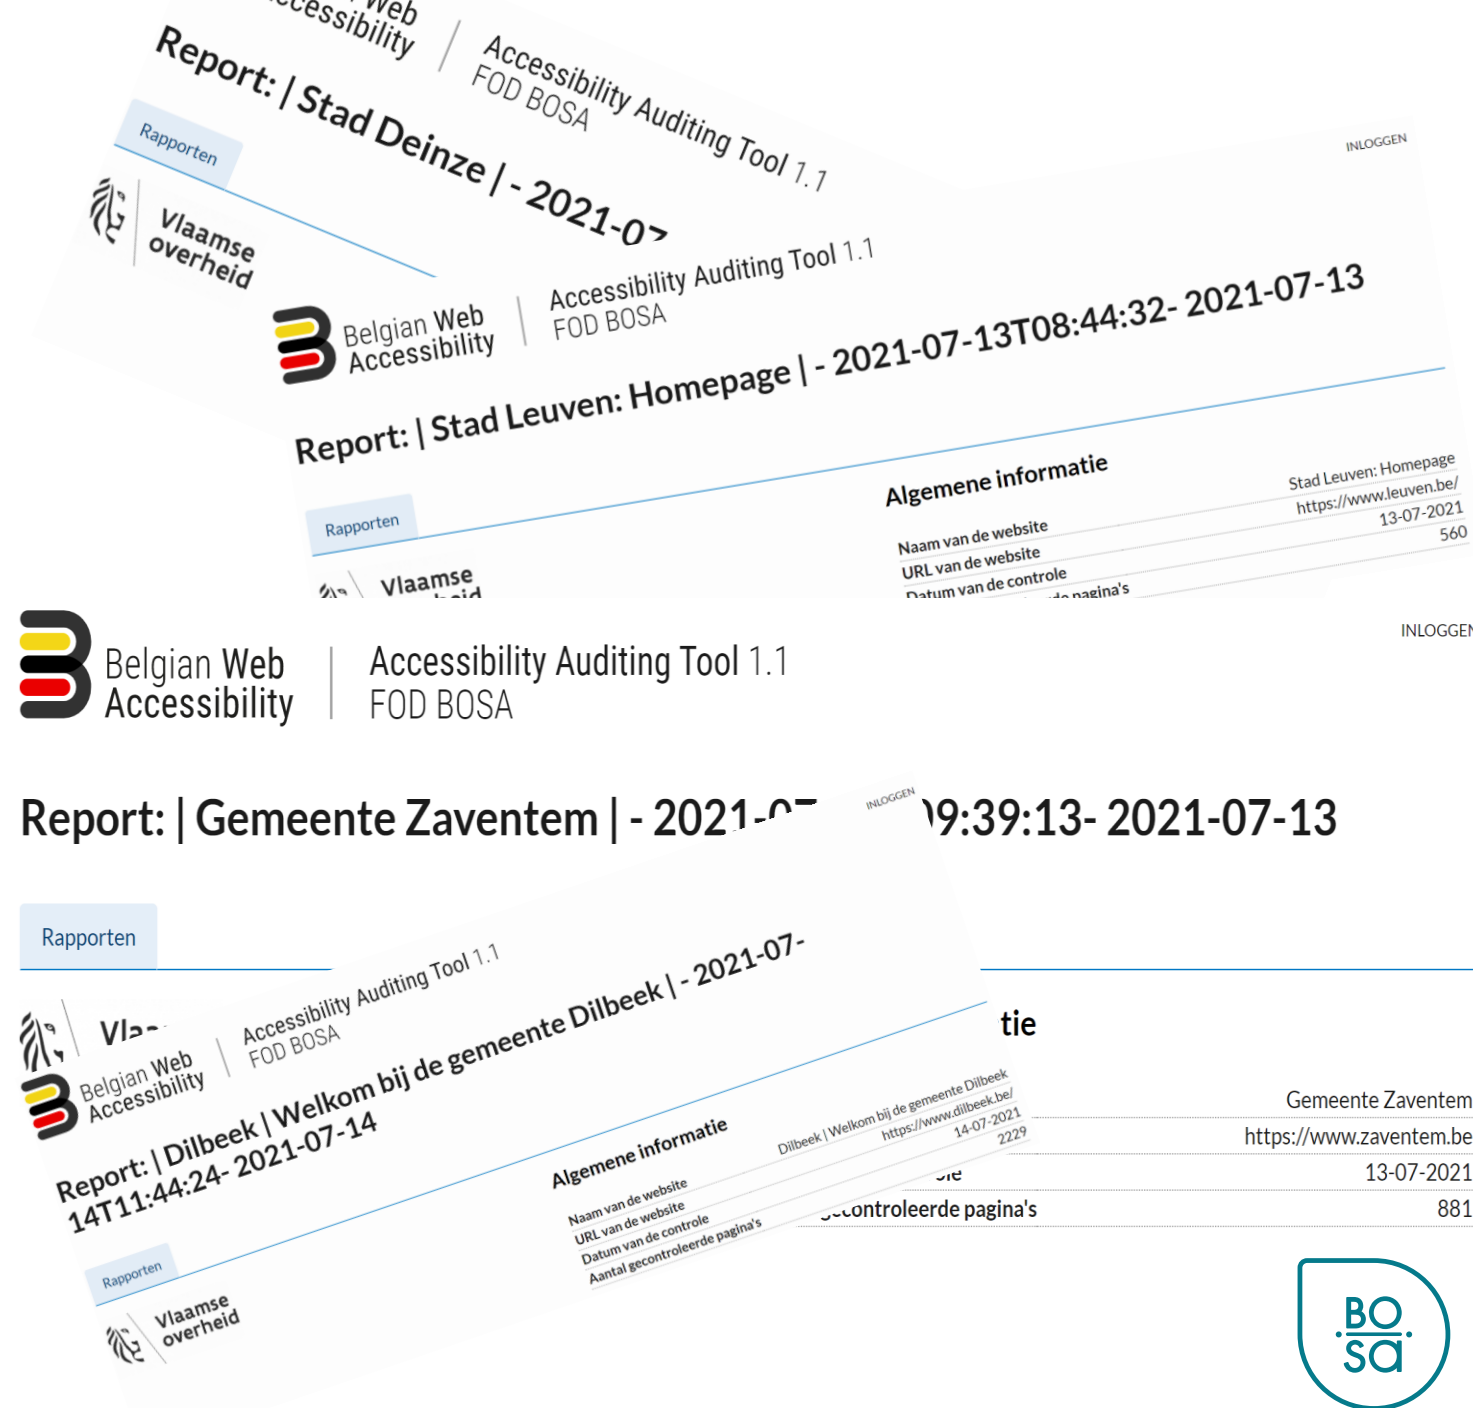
Web Accessibility | Accessibility Auditing Tool 1.1 FOD BOSA

Report: | Stad Deinze | - 2021-07

Rapporten

Vlaamse overheid

INLOGGEN

Belgian Web Accessibility | Accessibility Auditing Tool 1.1 FOD BOSA

Report: | Stad Leuven: Homepage | - 2021-07-13T08:44:32- 2021-07-13

Rapporten

Vlaamse overheid

Algemene informatie

| | |
|---|---|
| Naam van de website | Stad Leuven: Homepage |
| URL van de website | https://www.leuven.be/ |
| Datum van de controle | 13-07-2021 |
| Aantal gecontroleerde pagina's | 560 |

INLOGGEN

Belgian Web Accessibility | Accessibility Auditing Tool 1.1 FOD BOSA

Report: | Gemeente Zaventem | - 2021-07 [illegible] 9:39:13- 2021-07-13

Rapporten

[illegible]tie

| | |
|---|---|
| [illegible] | Gemeente Zaventem |
| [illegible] | https://www.zaventem.be |
| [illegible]ie | 13-07-2021 |
| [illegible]controleerde pagina's | 881 |

INLOGGEN

Belgian Web Accessibility | Accessibility Auditing Tool 1.1 FOD BOSA

Report: | Dilbeek | Welkom bij de gemeente Dilbeek | - 2021-07-14T11:44:24- 2021-07-14

Rapporten

Vlaamse overheid

Algemene informatie

| | |
|---|---|
| Naam van de website | Dilbeek \| Welkom bij de gemeente Dilbeek |
| URL van de website | https://www.dilbeek.be/ |
| Datum van de controle | 14-07-2021 |
| Aantal gecontroleerde pagina's | 2229 |

BO sa